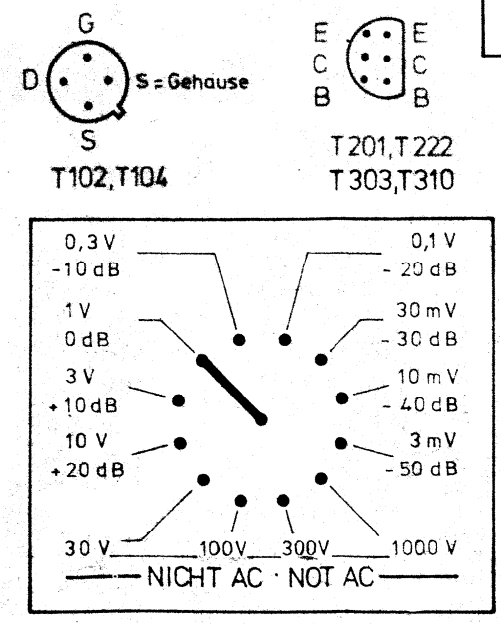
G
D
S = Gehause
S
T102, T104

E
C
B
E
C
B
T 201, T 222
T 303, T 310

0,3 V
-10 dB
1 V
0 dB
3 V
+10 dB
10 V
+20 dB
0,1 V
- 20 dB
30 mV
- 30 dB
10 mV
- 40 dB
3 mV
- 50 dB
30 V
100 V
300 V
1000 V
NICHT AC · NOT AC